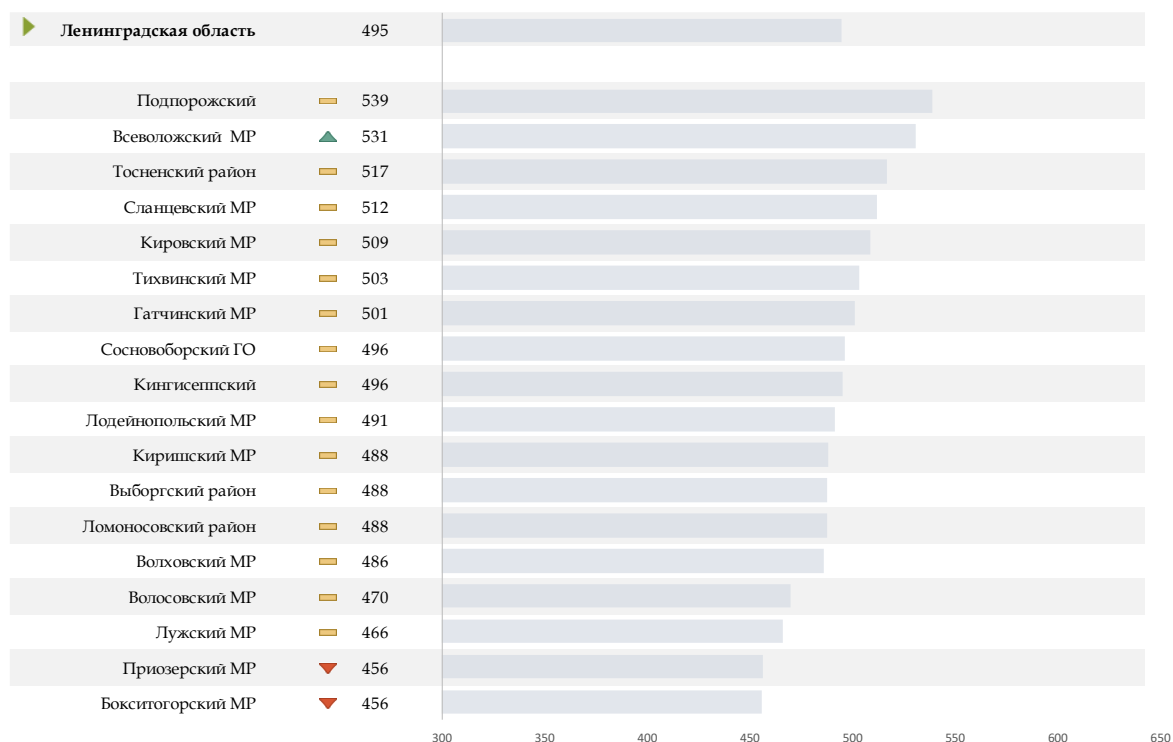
| | |
|---|---|
| Ленинградская область | 495 |
| Подпорожский | 539 |
| Всеволожский МР | 531 |
| Тосненский район | 517 |
| Сланцевский МР | 512 |
| Кировский МР | 509 |
| Тихвинский МР | 503 |
| Гатчинский МР | 501 |
| Сосновоборский ГО | 496 |
| Кингисеппский | 496 |
| Лодейнопольский МР | 491 |
| Киришский МР | 488 |
| Выборгский район | 488 |
| Ломоносовский район | 488 |
| Волховский МР | 486 |
| Волосовский МР | 470 |
| Лужский МР | 466 |
| Приозерский МР | 456 |
| Бокситогорский МР | 456 |

300 350 400 450 500 550 600 650